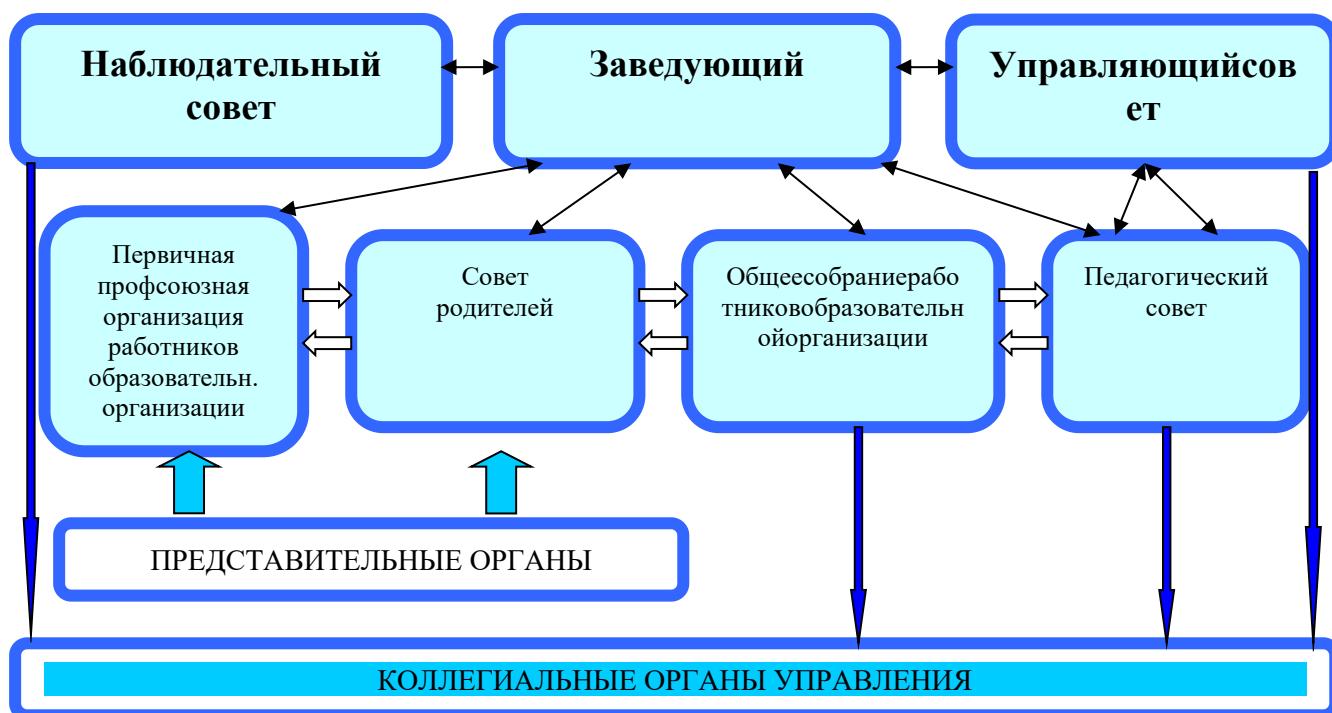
Наблюдательный совет

Заведующий

Управляющийсовет

Первичная профсоюзная организация работников образовательн. организации

Совет родителей

Общеесобраниеработниковобразовательнойорганизации

Педагогический совет

ПРЕДСТАВИТЕЛЬНЫЕ ОРГАНЫ

КОЛЛЕГИАЛЬНЫЕ ОРГАНЫ УПРАВЛЕНИЯ